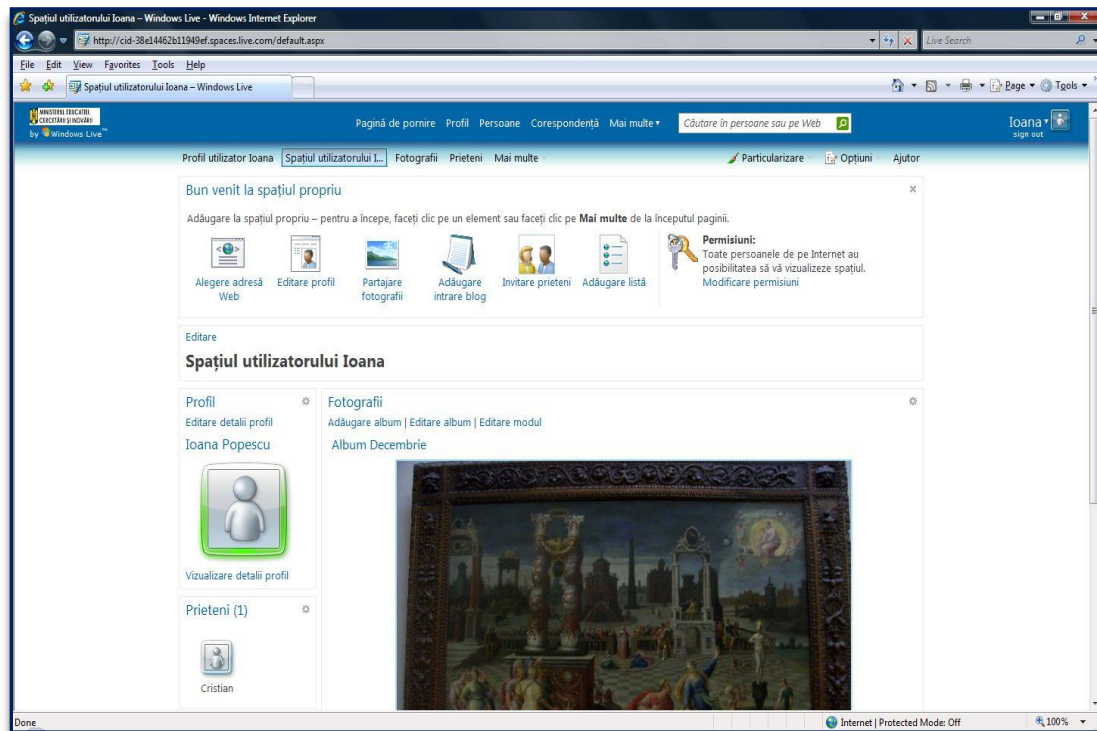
Spațiul utilizatorului Ioana – Windows Live - Windows Internet Explorer

http://cid-38e14462b11949ef.spaces.live.com/default.aspx

Live Search

File Edit View Favorites Tools Help

Spațiul utilizatorului Ioana – Windows Live

Page ▾ Tools ▾

MINISTERUL EDUCAȚIEI CERCETĂRII ȘI INOVĂRII by Windows Live™

Pagină de pornire Profil Persoane Corespondență Mai multe ▾

Căutare în persoane sau pe Web

Ioana ▾ sign out

Profil utilizator Ioana Spațiul utilizatorului I... Fotografii Prieteni Mai multe

Particularizare Opțiuni Ajutor

Bun venit la spațiul propriu

×

Adăugare la spațiul propriu – pentru a începe, faceți clic pe un element sau faceți clic pe **Mai multe** de la începutul paginii.

Alegere adresă Web

Editare profil

Partajare fotografii

Adăugare intrare blog

Invitare prieteni

Adăugare listă

**Permisiuni:**
Toate persoanele de pe Internet au posibilitatea să vă vizualizeze spațiul.
Modificare permisiuni

Editare

**Spațiul utilizatorului Ioana**

Profil

Editare detalii profil

Ioana Popescu

Vizualizare detalii profil

Prieteni (1)

Cristian

Fotografii

Adăugare album | Editare album | Editare modul

Album Decembrie

Done

Internet | Protected Mode: Off

100%